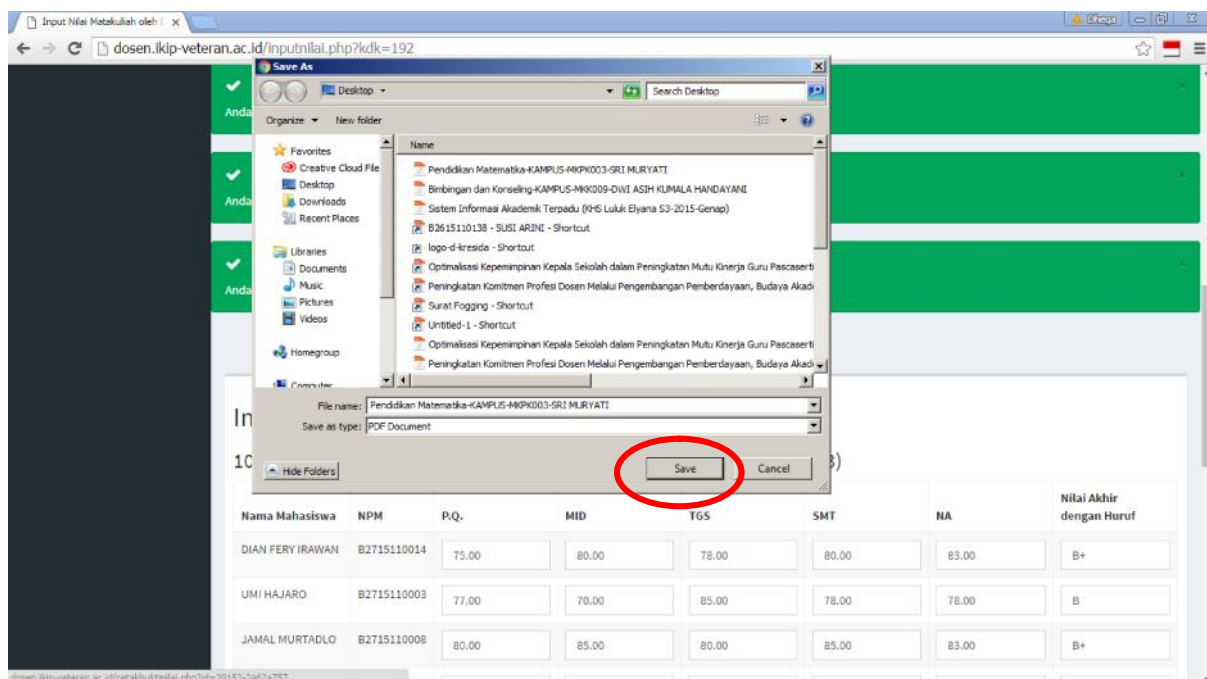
Input Nilai Matakuliah oleh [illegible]

Ditega

dosen.ikip-veteran.ac.id/inputnilai.php?kdk=192

Anda

Anda

Anda

Save As

Desktop

Search Desktop

Organize New folder

Favorites
Creative Cloud File
Desktop
Downloads
Recent Places

Libraries
Documents
Music
Pictures
Videos

Homegroup

Computer

Name

Pendidikan Matematika-KAMPUS-MKPK003-SRI MURYATI
Bimbingan dan Konseling-KAMPUS-MKK009-DWI ASIH KUMALA HANDAYANI
Sistem Informasi Akademik Terpadu (KHS Luluk Elyana S3-2015-Genap)
B2615110138 - SUSI ARINI - Shortcut
logo-d-kresida - Shortcut
Optimalisasi Kepemimpinan Kepala Sekolah dalam Peningkatan Mutu Kinerja Guru Pascasert
Peningkatan Komitmen Profesi Dosen Melalui Pengembangan Pemberdayaan, Budaya Akad
Surat Fogging - Shortcut
Untitled-1 - Shortcut
Optimalisasi Kepemimpinan Kepala Sekolah dalam Peningkatan Mutu Kinerja Guru Pascasert
Peningkatan Komitmen Profesi Dosen Melalui Pengembangan Pemberdayaan, Budaya Akad

File name: Pendidikan Matematika-KAMPUS-MKPK003-SRI MURYATI
Save as type: PDF Document

Hide Folders

Save

Cancel

In

10

3)

| Nama Mahasiswa | NPM | P.Q. | MID | TGS | SMT | NA | Nilai Akhir dengan Huruf |
|---|---|---|---|---|---|---|---|
| DIAN FERY IRAWAN | B2715110014 | 75.00 | 80.00 | 78.00 | 80.00 | 83.00 | B+ |
| UMI HAJARO | B2715110003 | 77.00 | 70.00 | 85.00 | 78.00 | 78.00 | B |
| JAMAL MURTADLO | B2715110008 | 80.00 | 85.00 | 80.00 | 85.00 | 83.00 | B+ |

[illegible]